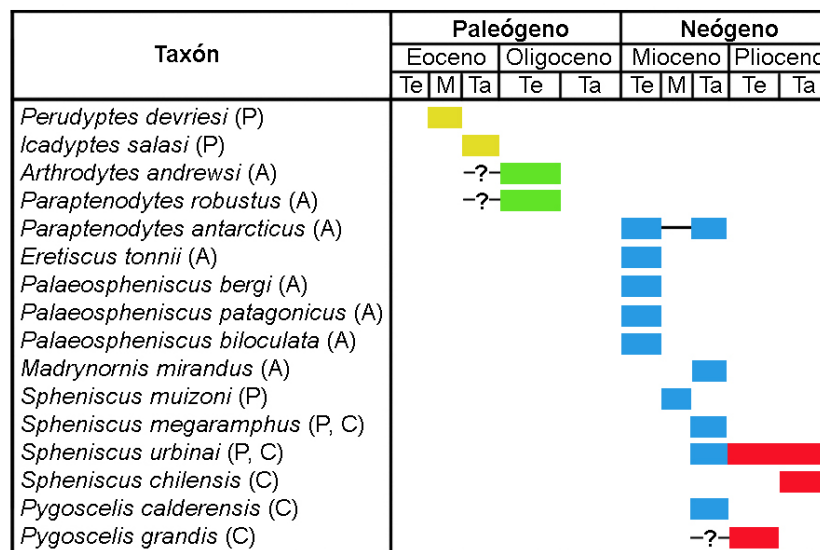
| Taxón | Paleógeno | | | | | Neógeno | | | | |
|---|---|---|---|---|---|---|---|---|---|---|
| | Eoceno | | | Oligoceno | | Mioceno | | | Pliocen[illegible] | |
| | Te | M | Ta | Te | Ta | Te | M | Ta | Te | Ta |
| *Perudyptes devriesi* (P) | | | | | | | | | | |
| *Icadyptes salasi* (P) | | | | | | | | | | |
| *Arthrodytes andrewsi* (A) | | | –?– | | | | | | | |
| *Paraptenodytes robustus* (A) | | | –?– | | | | | | | |
| *Paraptenodytes antarcticus* (A) | | | | | | | | | | |
| *Eretiscus tonnii* (A) | | | | | | | | | | |
| *Palaeospheniscus bergi* (A) | | | | | | | | | | |
| *Palaeospheniscus patagonicus* (A) | | | | | | | | | | |
| *Palaeospheniscus biloculata* (A) | | | | | | | | | | |
| *Madrynornis mirandus* (A) | | | | | | | | | | |
| *Spheniscus muizoni* (P) | | | | | | | | | | |
| *Spheniscus megaramphus* (P, C) | | | | | | | | | | |
| *Spheniscus urbinai* (P, C) | | | | | | | | | | |
| *Spheniscus chilensis* (C) | | | | | | | | | | |
| *Pygoscelis calderensis* (C) | | | | | | | | | | |
| *Pygoscelis grandis* (C) | | | | | | | | –?– | | |